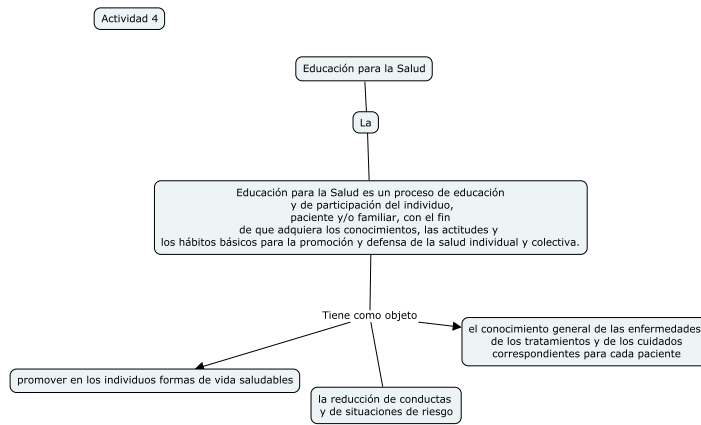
Actividad 4

Educación para la Salud

La

Educación para la Salud es un proceso de educación y de participación del individuo, paciente y/o familiar, con el fin de que adquiera los conocimientos, las actitudes y los hábitos básicos para la promoción y defensa de la salud individual y colectiva.

Tiene como objeto

el conocimiento general de las enfermedades, de los tratamientos y de los cuidados correspondientes para cada paciente

promover en los individuos formas de vida saludables

la reducción de conductas y de situaciones de riesgo